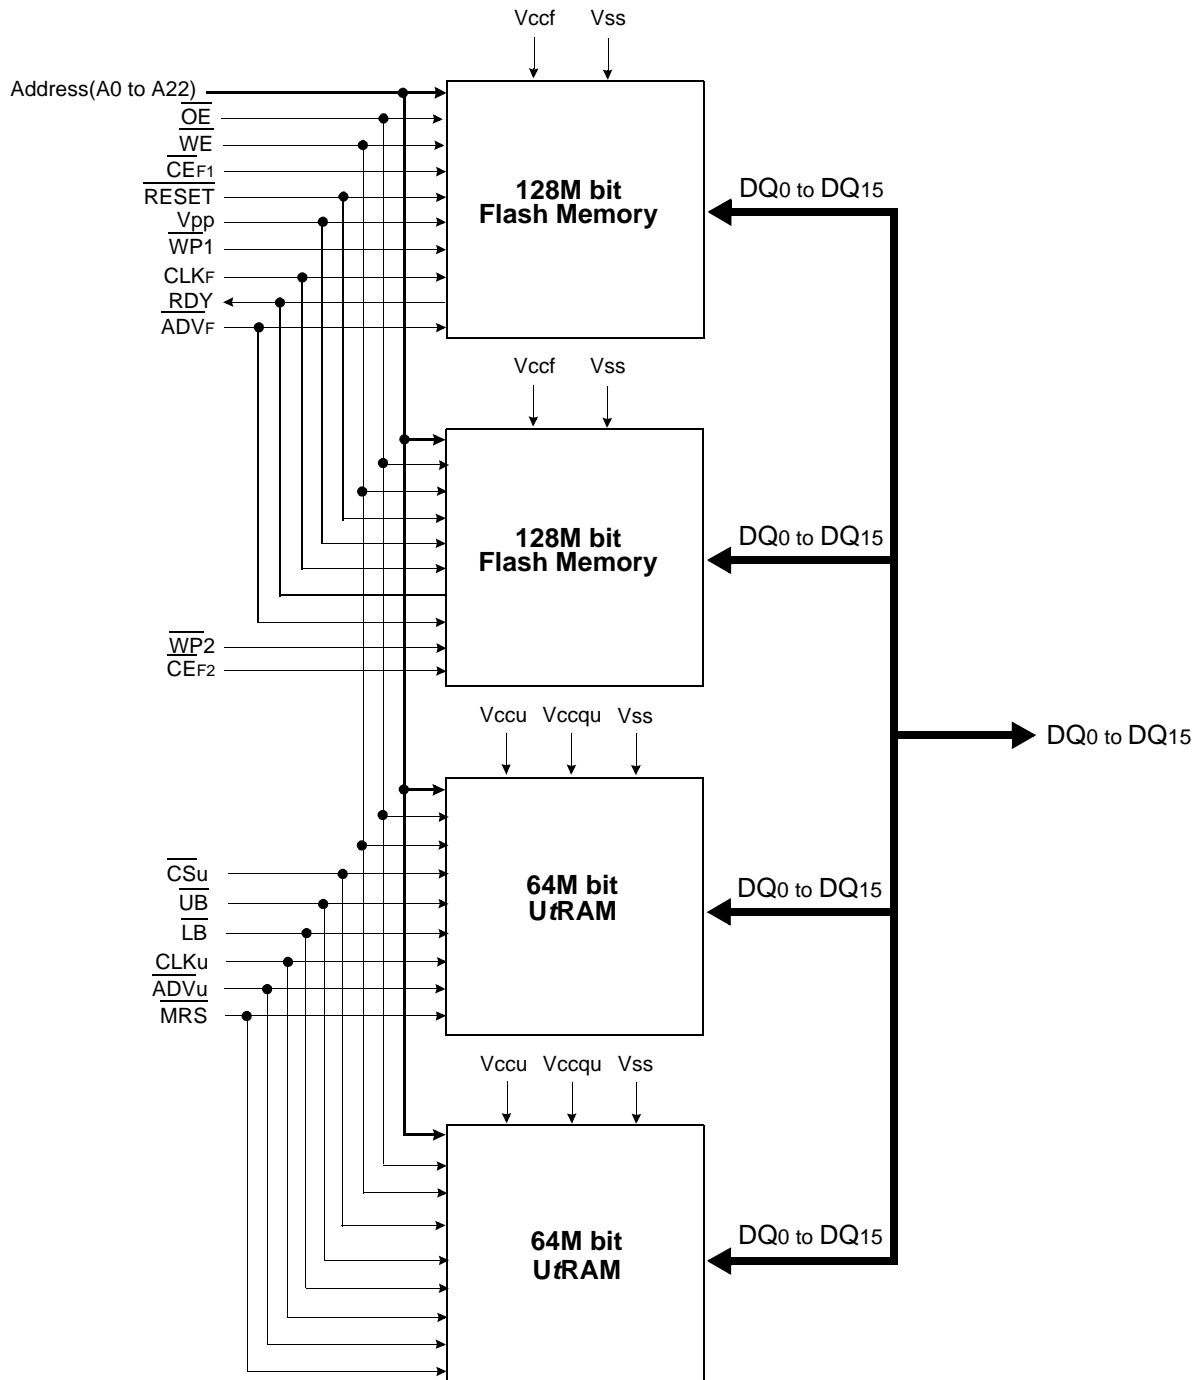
Vccf Vss

Address(A0 to A22)
$\overline{OE}$
$\overline{WE}$
$\overline{CE_{F1}}$
$\overline{RESET}$
Vpp
$\overline{WP1}$
CLKF
RDY
$\overline{ADV_F}$

128M bit
Flash Memory

DQ0 to DQ15

Vccf Vss

128M bit
Flash Memory

DQ0 to DQ15

$\overline{WP}2$
$\overline{CE_{F2}}$

Vccu Vccqu Vss

DQ0 to DQ15

$\overline{CSu}$
$\overline{UB}$
$\overline{LB}$
CLKu
$\overline{ADVu}$
MRS

64M bit
UtRAM

DQ0 to DQ15

Vccu Vccqu Vss

64M bit
UtRAM

DQ0 to DQ15